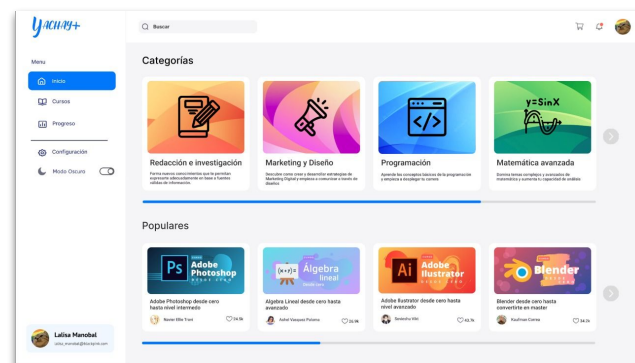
Yachay+

Buscar

Menu

Inicio

Cursos

Progreso

Configuración

Modo Oscuro

Lalisa Manobal
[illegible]

Categorías

Redacción e investigación
Forma nuevos conocimientos que te permitan expresarte adecuadamente en base a fuentes válidas de información.

Marketing y Diseño
Descubre como crear y desarrollar estrategias de Marketing Digital y empleos a comunicar a través de diseños.

Programación
Aprende los conceptos básicos de la programación y empieza a desplegar tu carrera

$y=SinX$

Matemática avanzada
Domina temas complejos y avanzados de matemáticas y aumenta tu capacidad de análisis

Populares

Ps Adobe Photoshop
Adobe Photoshop desde cero hasta nivel intermedio
Nestor Ello Trent
24.5k

Algebra lineal
Algebra Lineal desde cero hasta avanzado
Isabel Vasquez Polumo
20.9K

Ai Adobe Illustrator
Adobe Illustrator desde cero hasta nivel avanzado
Dexter Hill
42.7k

Blender
Blender desde cero hasta convertirte en master
Kaufman Cortez
34.2k